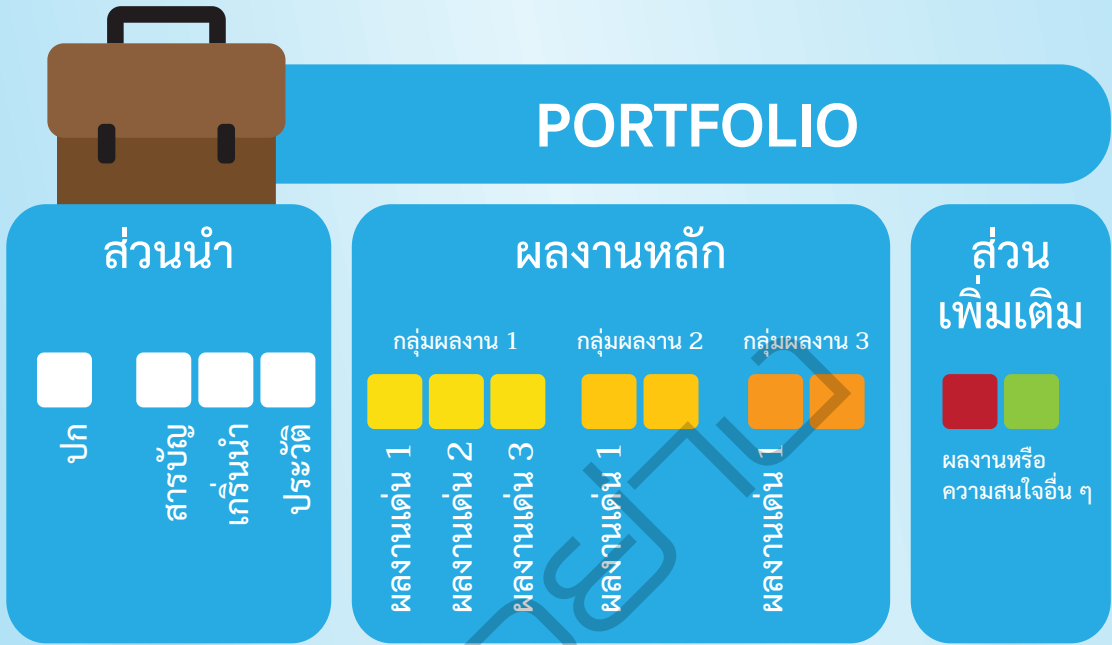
PORTFOLIO

ส่วนนำ

ปก

สารบัญ

เกริ่นนำ

ประวัติ

ผลงานหลัก

กลุ่มผลงาน 1

ผลงานเด่น 1

ผลงานเด่น 2

ผลงานเด่น 3

กลุ่มผลงาน 2

ผลงานเด่น 1

กลุ่มผลงาน 3

ผลงานเด่น 1

ส่วนเพิ่มเติม

ผลงานหรือความสนใจอื่น ๆ